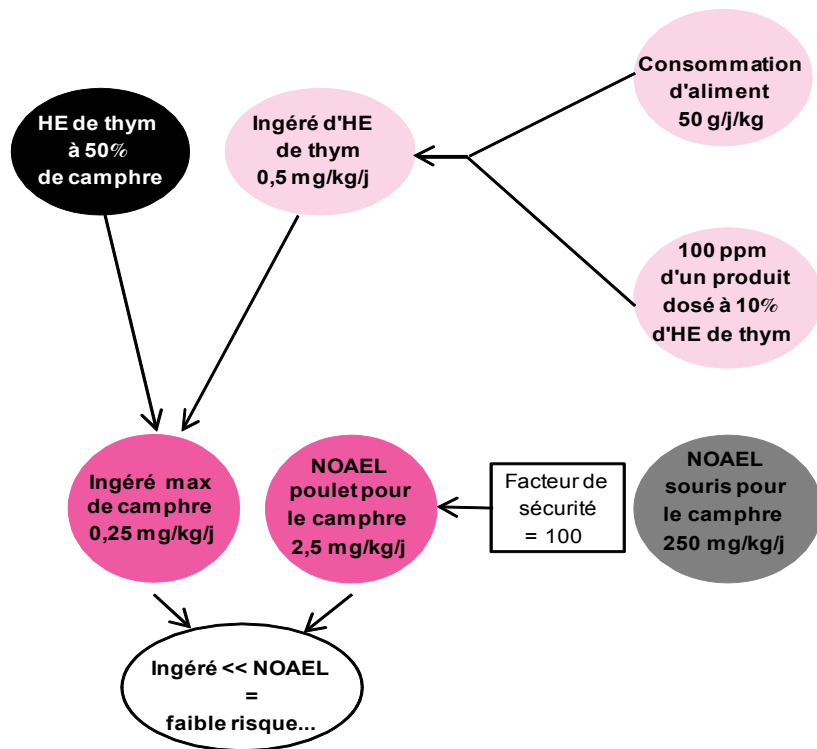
HE de thym à 50% de camphre

Ingéré d'HE de thym 0,5 mg/kg/j

Consommation d'aliment 50 g/j/kg

100 ppm d'un produit dosé à 10% d'HE de thym

Ingéré max de camphre 0,25 mg/kg/j

NOAEL poulet pour le camphre 2,5 mg/kg/j

Facteur de sécurité = 100

NOAEL souris pour le camphre 250 mg/kg/j

Ingéré << NOAEL = faible risque...